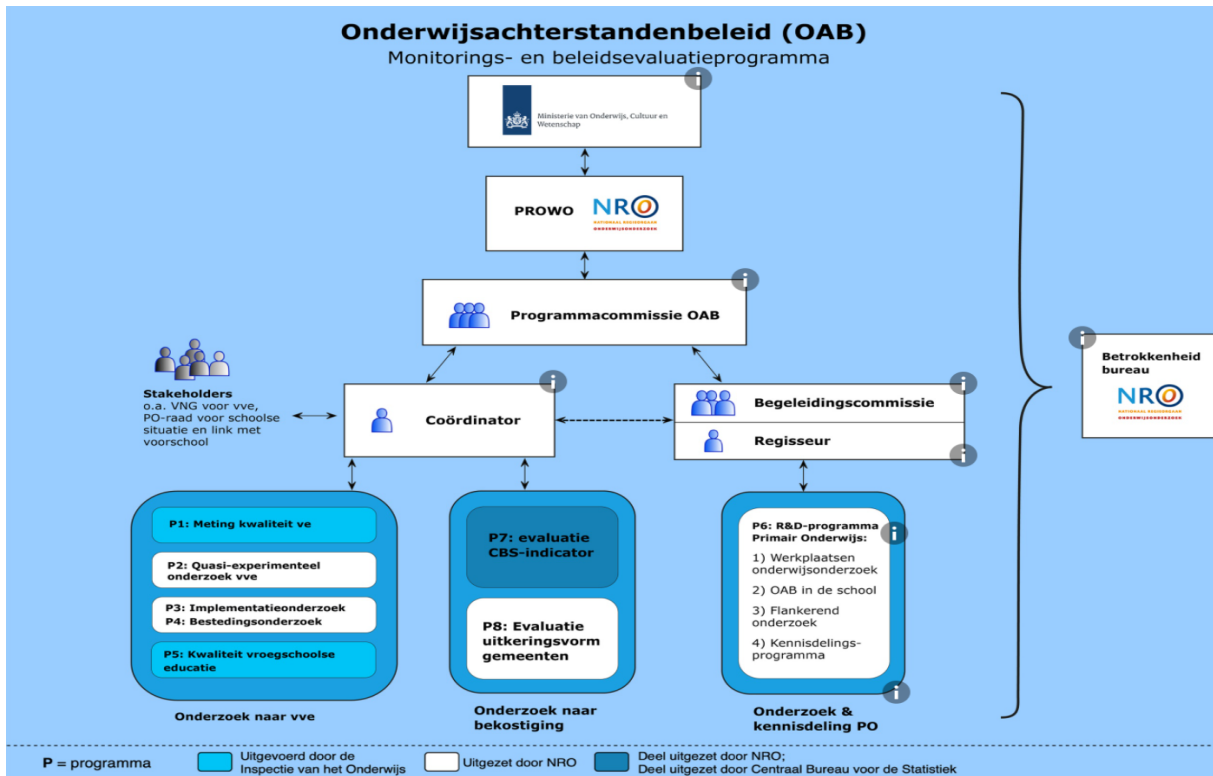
Onderwijsachterstandenbeleid (OAB)

Monitorings- en beleidsevaluatieprogramma

i

Ministerie van Onderwijs, Cultuur en Wetenschap

PROWO NRO NATIONAAL REGIEORGAAN ONDERWIJSONDERZOEK

i

Programmacommissie OAB

Stakeholders
o.a. VNG voor vve, PO-raad voor schoolse situatie en link met voorschool

i

Coördinator

i

Begeleidingscommissie

Regisseur

i

i

Betrokkenheid bureau

NRO NATIONAAL REGIEORGAAN ONDERWIJSONDERZOEK

P1: Meting kwaliteit ve

P2: Quasi-experimenteel onderzoek vve

P3: Implementatieonderzoek
P4: Bestedingsonderzoek

P5: Kwaliteit vroegschoolse educatie

Onderzoek naar vve

P7: evaluatie CBS-indicator

P8: Evaluatie uitkeringsvorm gemeenten

Onderzoek naar bekostiging

P6: R&D-programma Primair Onderwijs:

i

1) Werkplaatsen onderwijsonderzoek

2) OAB in de school

3) Flankerend onderzoek

4) Kennisdelings-programma

i

Onderzoek & kennisdeling PO

P = programma

Uitgevoerd door de Inspectie van het Onderwijs

Uitgezet door NRO

Deel uitgezet door NRO;
Deel uitgezet door Centraal Bureau voor de Statistiek